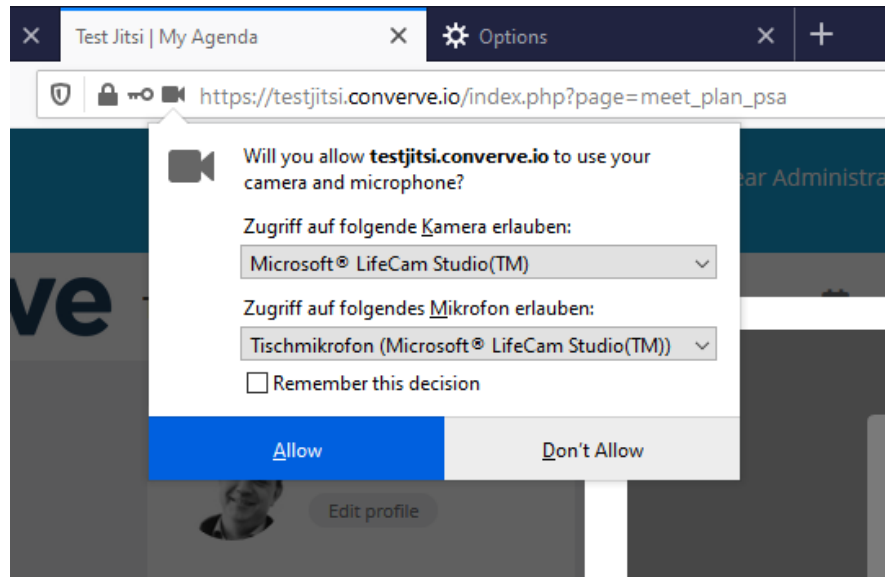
Test Jitsi | My Agenda

Options

https://testjitsi.converve.io/index.php?page=meet_plan_psa

Will you allow **testjitsi.converve.io** to use your camera and microphone?

Zugriff auf folgende Kamera erlauben:

Microsoft® LifeCam Studio(TM)

Zugriff auf folgendes Mikrofon erlauben:

Tischmikrofon (Microsoft® LifeCam Studio(TM))

Remember this decision

Allow

Don't Allow

ear Administra

ve

Edit profile